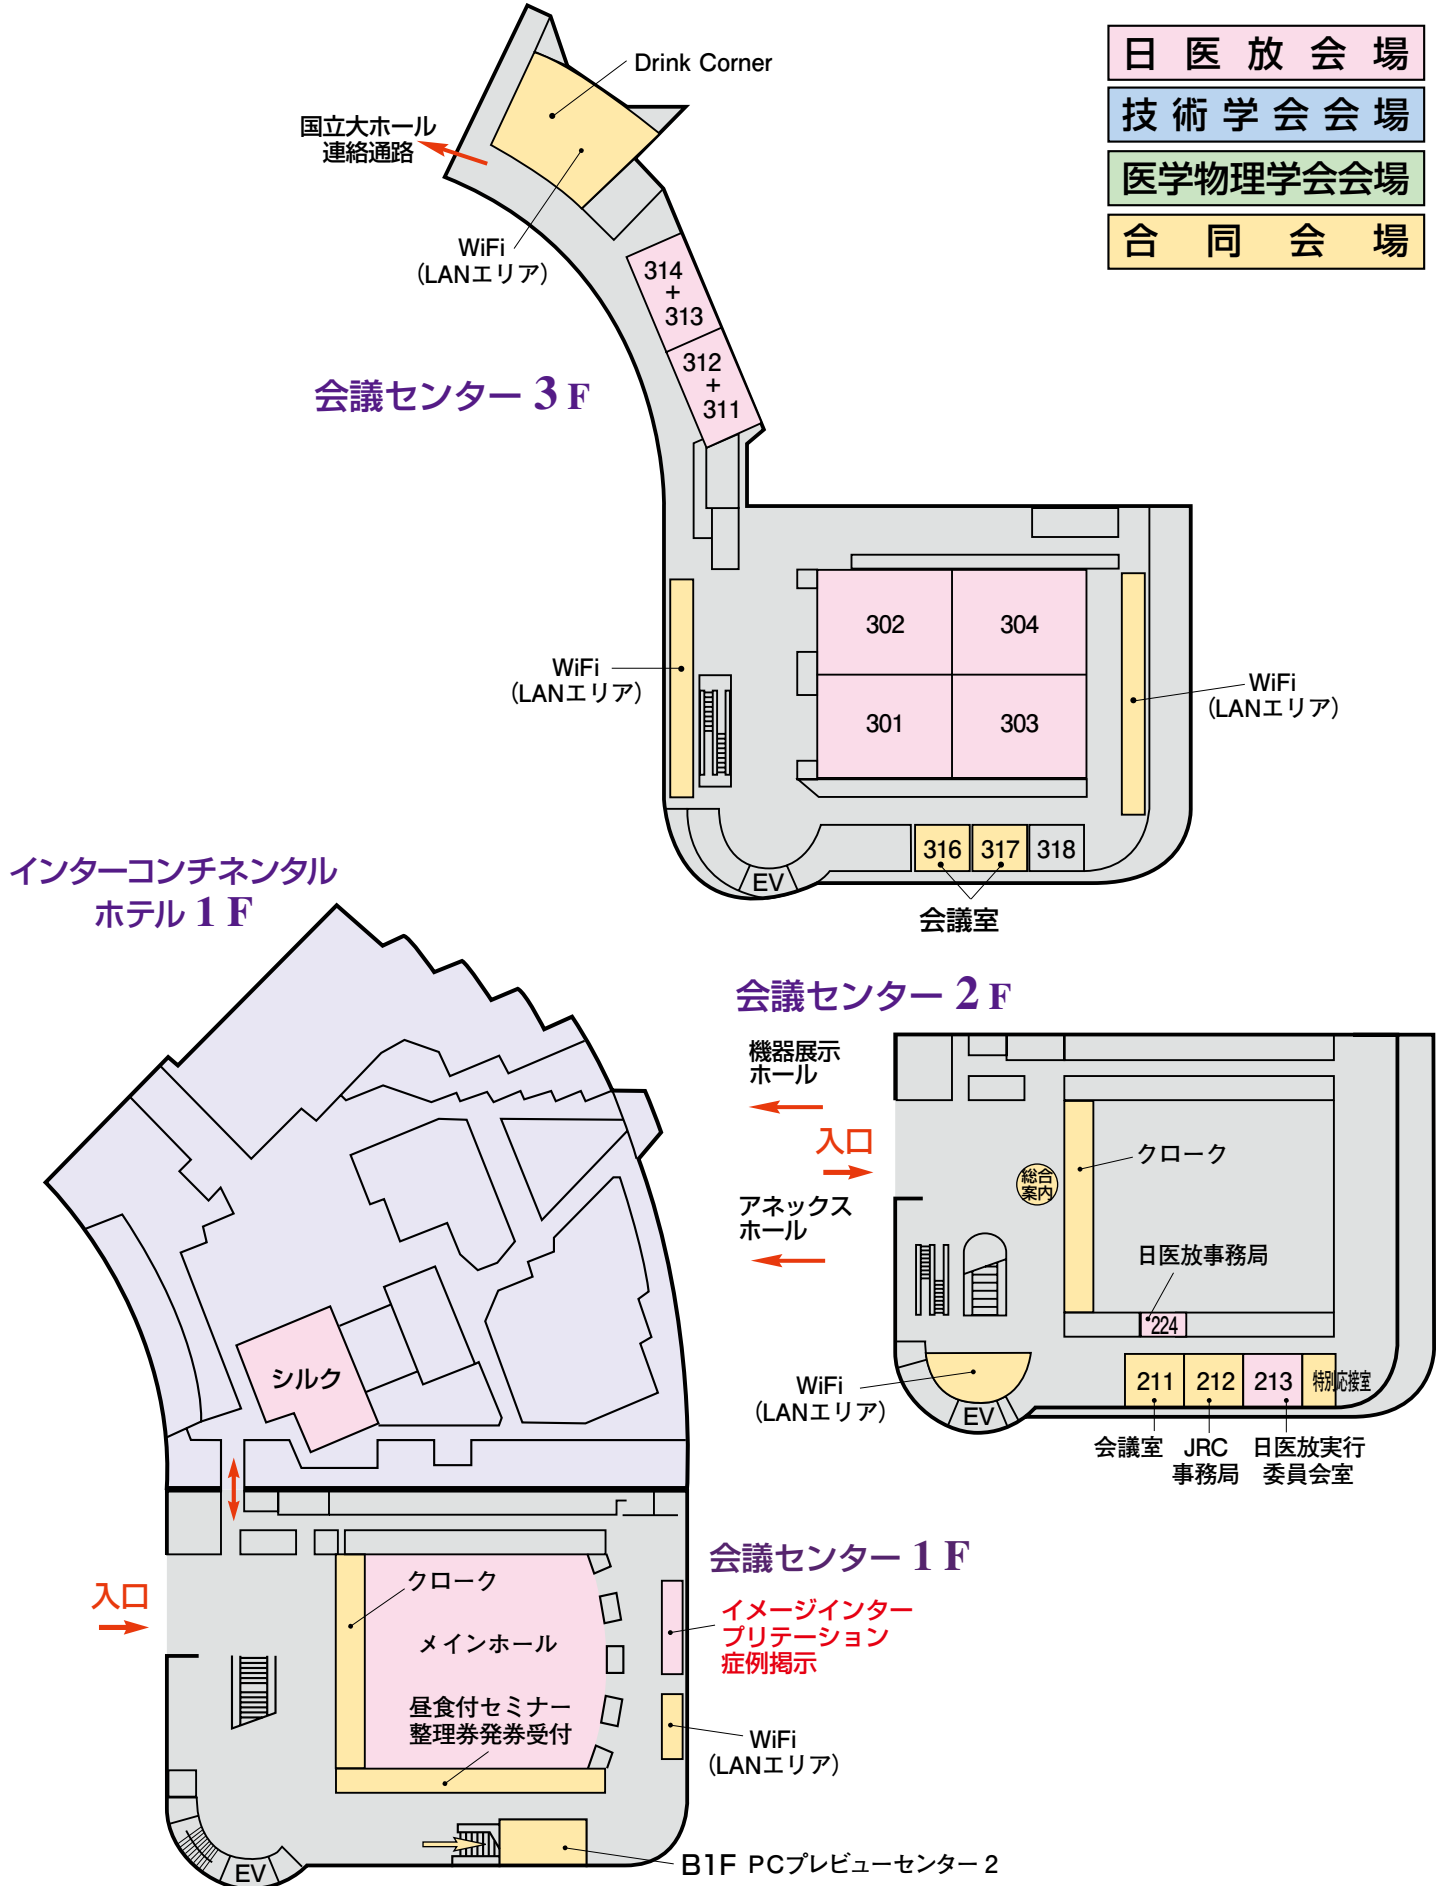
日医放会場
技術学会会場
医学物理学会会場
合同会場

Drink Corner

国立大ホール
連絡通路

WiFi
(LANエリア)

314
+
313

312
+
311

会議センター 3 F

302
304
301
303

WiFi
(LANエリア)

WiFi
(LANエリア)

EV
316
317
318
会議室

インターコンチネンタル
ホテル 1 F

会議センター 2 F

機器展示
ホール

入口

アネックス
ホール

総合
案内

クローク

日医放事務局

224

WiFi
(LANエリア)

EV

211
212
213
特別応接室

会議室
JRC
事務局
日医放実行
委員会室

シルク

入口

会議センター 1 F

クローク

メインホール

昼食付セミナー
整理券発券受付

イメージインター
プリテーション
症例掲示

WiFi
(LANエリア)

EV

B1F PCプレビューセンター 2